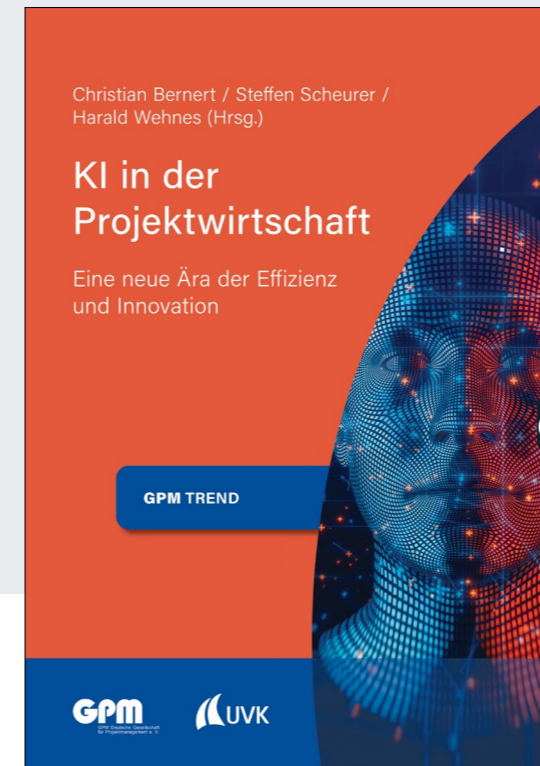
Christian Bernert / Steffen Scheurer / Harald Wehnes (Hrsg.)

KI in der Projektwirtschaft

Eine neue Ära der Effizienz und Innovation

GPM TREND

GPM GPM Deutsche Gesellschaft für Projektmanagement e. V.

UVK